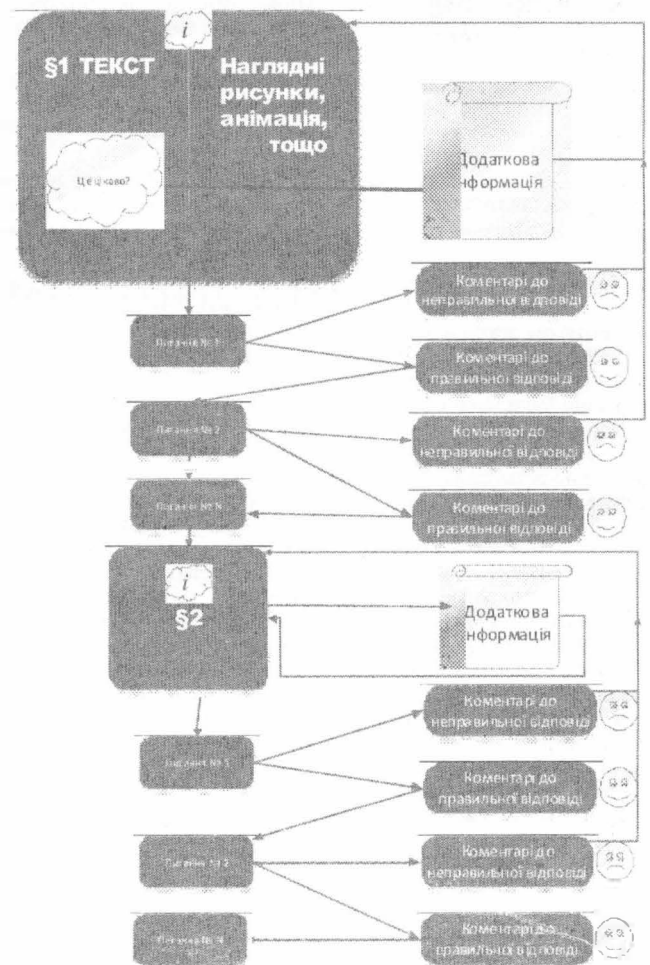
i

§1 ТЕКСТ

Наглядні рисунки, анімація, тощо

Це цікаво?

Додаткова інформація

Коментарі до неправильної відповіді

Питання № 1

Коментарі до правильної відповіді

Питання № 2

Коментарі до неправильної відповіді

Питання № N

Коментарі до правильної відповіді

i

§2

Додаткова інформація

Коментарі до неправильної відповіді

Питання № 1

Коментарі до правильної відповіді

Питання № 2

Коментарі до неправильної відповіді

Питання № N

Коментарі до правильної відповіді